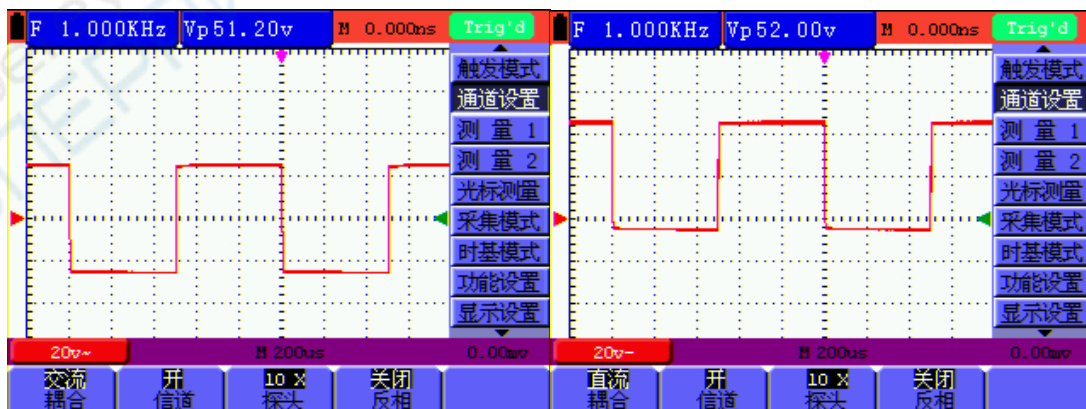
F 1.000KHz Vp51.20v M 0.000ns Trig'd

触发模式
通道设置
测 量 1
测 量 2
光标测量
采集模式
时基模式
功能设置
显示设置

20v~ M 200us 0.00mv

交流 耦合
开 信道
10 X 探头
关闭 反相

F 1.000KHz Vp52.00v M 0.000ns Trig'd

触发模式
通道设置
测 量 1
测 量 2
光标测量
采集模式
时基模式
功能设置
显示设置

20v- M 200us 0.00mv

直流 耦合
开 信道
10 X 探头
关闭 反相